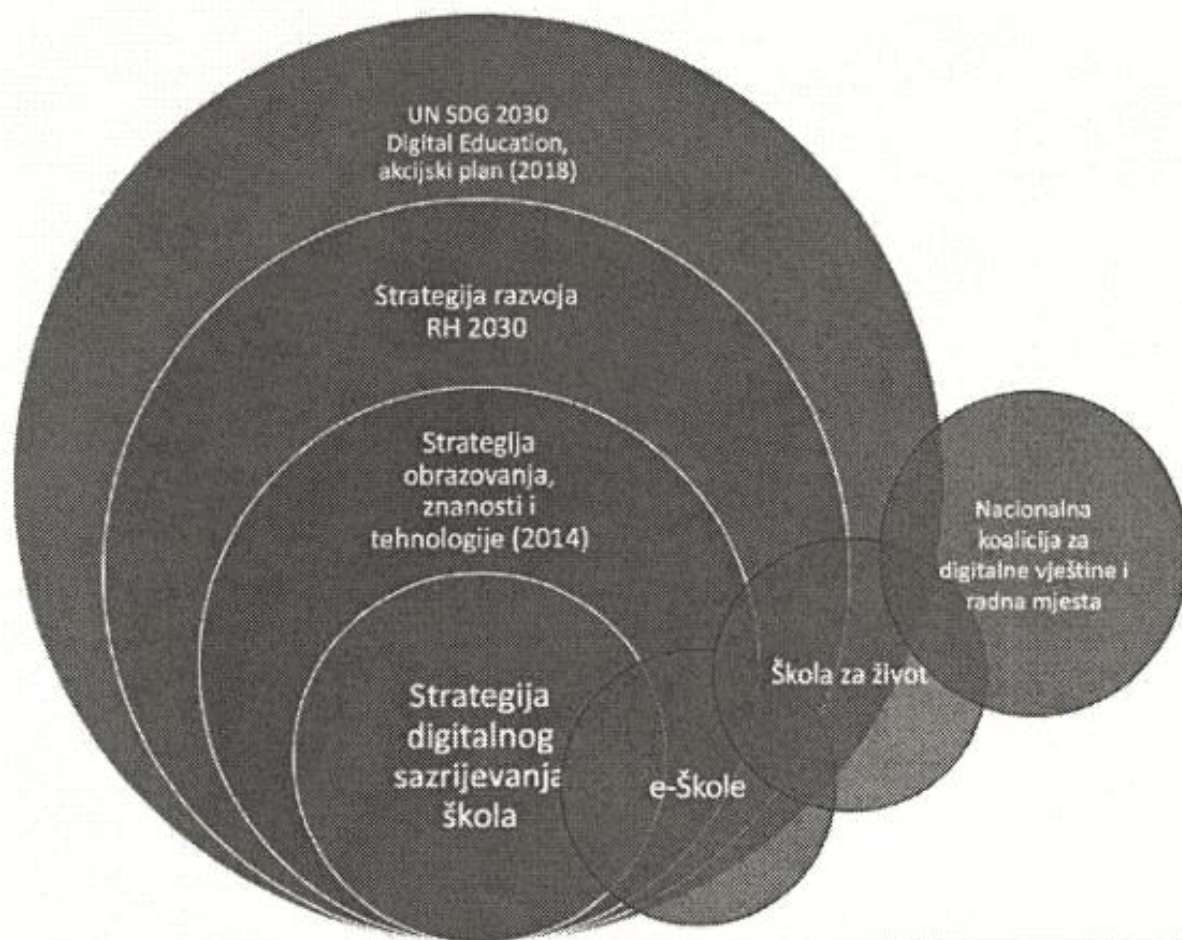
UN SDG 2030
Digital Education, akcijski plan (2018)

Strategija razvoja RH 2030

Strategija obrazovanja, znanosti i tehnologije (2014)

Nacionalna koalicija za digitalne vještine i radna mjesta

Škola za život

Strategija digitalnog sazrijevanja škola

e-Škole